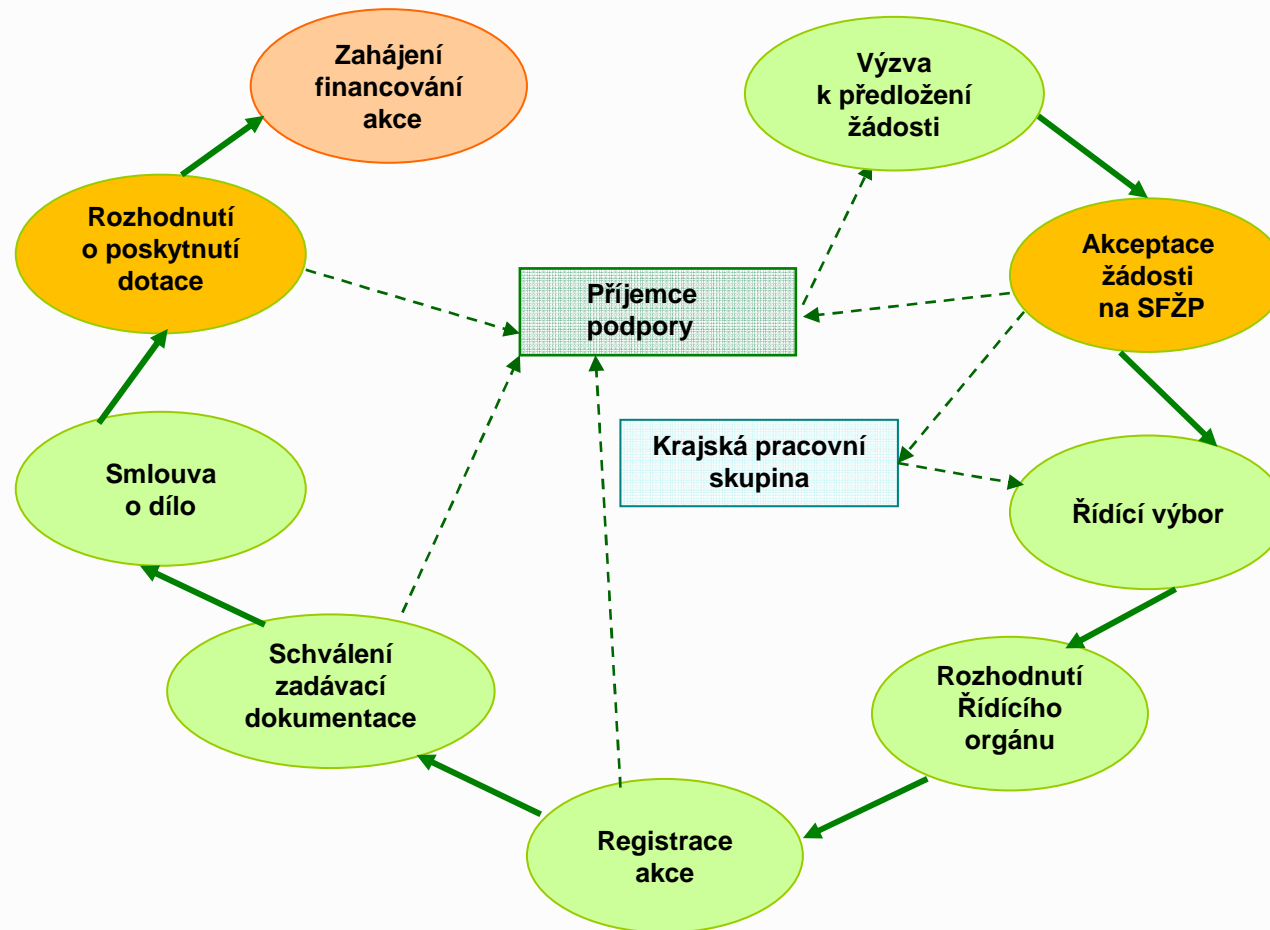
Zahájení financování akce

Výzva k předložení žádosti

Rozhodnutí o poskytnutí dotace

Příjemce podpory

Akceptace žádosti na SFŽP

Krajská pracovní skupina

Smlouva o dílo

Řídící výbor

Schválení zadávací dokumentace

Rozhodnutí Řídícího orgánu

Registrace akce